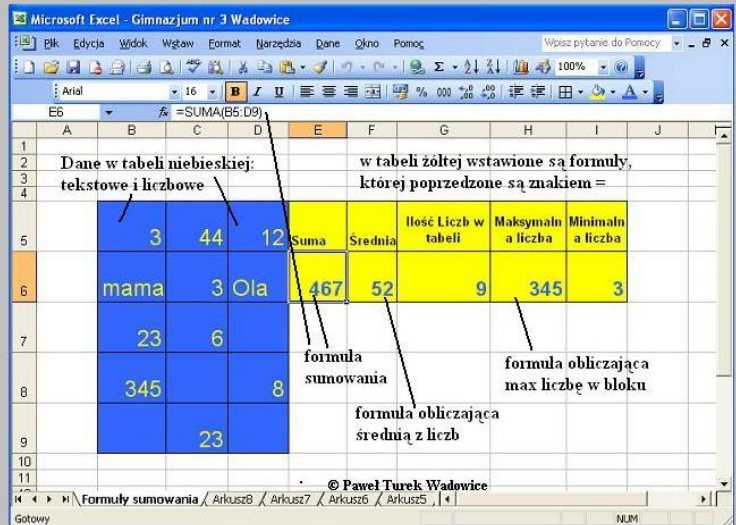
Microsoft Excel - Gimnazjum nr 3 Wadowice

Plik Edycja Widok Wstaw Format Narzędzia Dane Okno Pomoc

Wpisz pytanie do Pomocy

100%

Arial 16 B I U

% 000

E6 $f_x$ =SUMA(B5:D9)

| | A | B | C | D | E | F | G | H | I | J |
|---|---|---|---|---|---|---|---|---|---|---|
| 1 | | | | | | | | | | |
| 2 | | | | | | | | | | |
| 3 | | | | | | | | | | |
| 4 | | | | | | | | | | |
| 5 | | 3 | 44 | 12 | Suma | Średnia | Ilość Liczb w tabeli | Maksymalna liczba | Minimalna liczba | |
| 6 | | mama | 3 | Ola | 467 | 52 | 9 | 345 | 3 | |
| 7 | | 23 | 6 | | | | | | | |
| 8 | | 345 | | 8 | | | | | | |
| 9 | | | 23 | | | | | | | |
| 10 | | | | | | | | | | |
| 11 | | | | | | | | | | |

Dane w tabeli niebieskiej: tekstowe i liczbowe

w tabeli żółtej wstawione są formuły, której poprzedzone są znakiem =

formuła sumowania

formuła obliczająca max liczbę w bloku

formuła obliczająca średnią z liczb

© Paweł Turek Wadowice

Formuły sumowania / Arkusz8 / Arkusz7 / Arkusz6 / Arkusz5

Gotowy

NUM